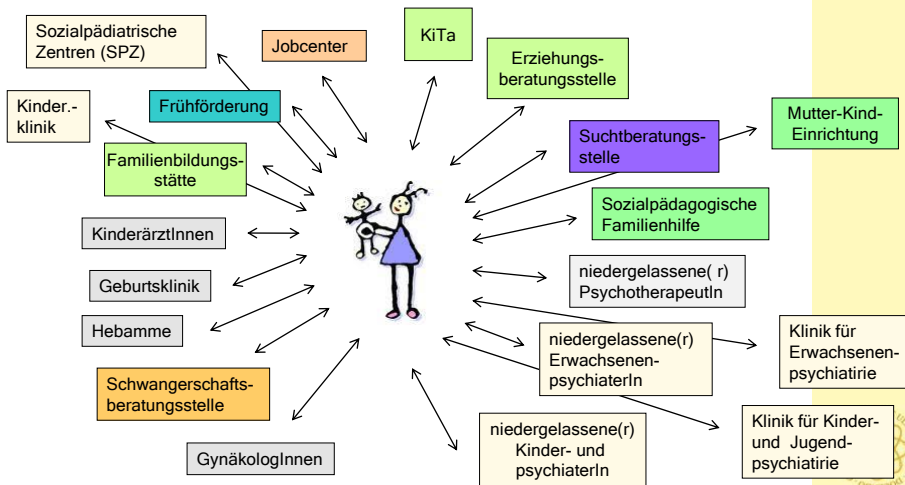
Sozialpädiatrische Zentren (SPZ)

Jobcenter

KiTa

Erziehungsberatungsstelle

Kinder.-klinik

Frühförderung

Mutter-Kind-Einrichtung

Suchtberatungsstelle

Familienbildungsstätte

Sozialpädagogische Familienhilfe

KinderärztInnen

niedergelassene( r) PsychotherapeutIn

Geburtsklinik

Hebamme

niedergelassene(r) Erwachsenen-psychiaterIn

Klinik für Erwachsenen-psychiatirie

Schwangerschaftsberatungsstelle

Klinik für Kinder- und Jugend-psychiatirie

niedergelassene(r) Kinder- und psychiaterIn

GynäkologInnen